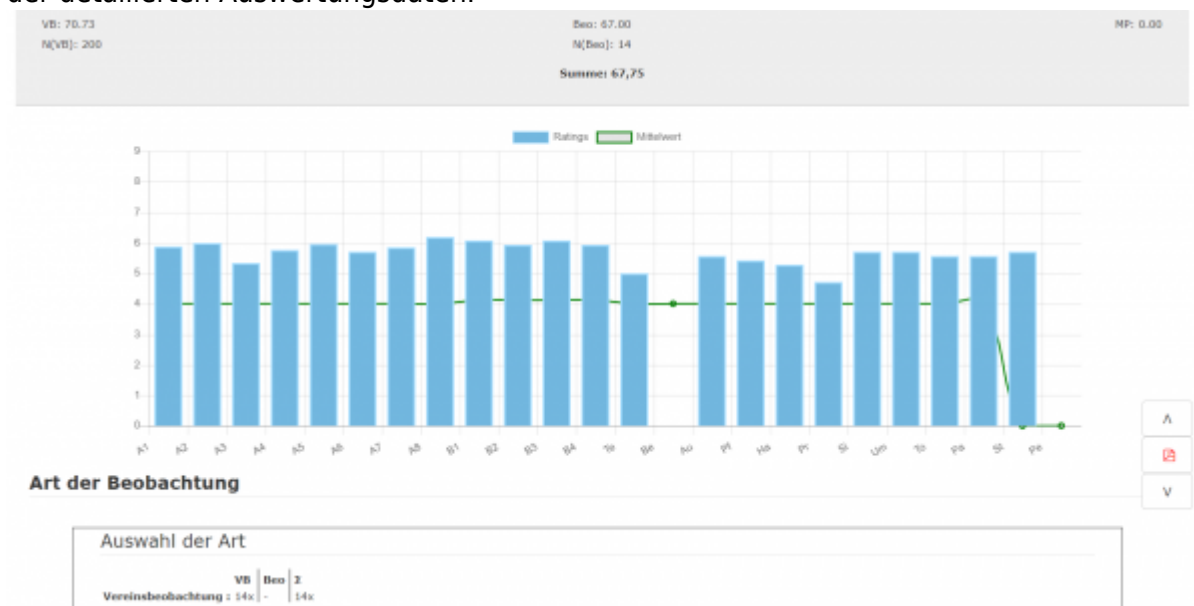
der detaillierten Auswertungsdaten.

VB: 70.73
N(VB): 200

Beo: 67.00
N(Beo): 14

MP: 0.00

Summe: 67,75

Ratings Mittelwert

9
8
7
6
5
4
3
2
1
0

A1 A2 A3 A4 A5 A6 A7 A8 B1 B2 B3 B4 Te Be Au Pf Ha Pi Si Um To Pa St Pe

Λ
V

Art der Beobachtung

Auswahl der Art

| | VB | Beo | 2 |
|---|---|---|---|
| Vereinsbeobachtung : | 14x | - | 14x |